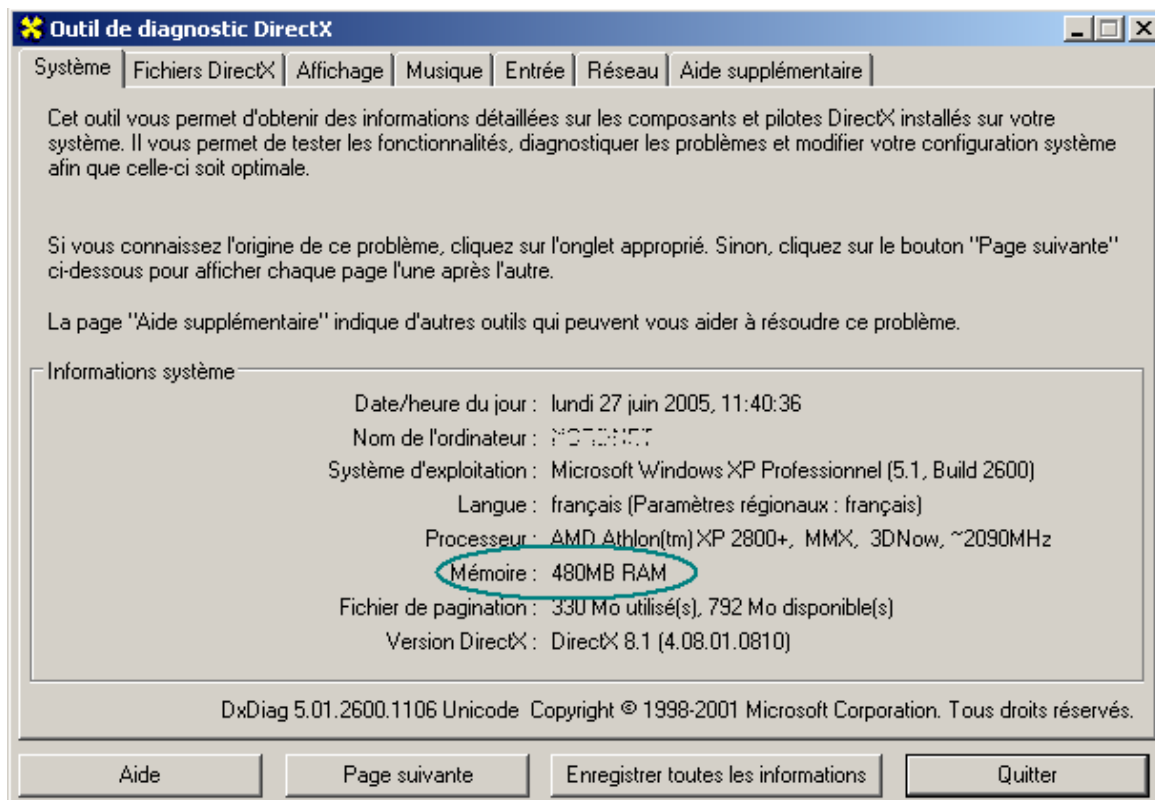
Outil de diagnostic DirectX

Système | Fichiers DirectX | Affichage | Musique | Entrée | Réseau | Aide supplémentaire

Cet outil vous permet d'obtenir des informations détaillées sur les composants et pilotes DirectX installés sur votre système. Il vous permet de tester les fonctionnalités, diagnostiquer les problèmes et modifier votre configuration système afin que celle-ci soit optimale.

Si vous connaissez l'origine de ce problème, cliquez sur l'onglet approprié. Sinon, cliquez sur le bouton "Page suivante" ci-dessous pour afficher chaque page l'une après l'autre.

La page "Aide supplémentaire" indique d'autres outils qui peuvent vous aider à résoudre ce problème.

Informations système

Date/heure du jour : lundi 27 juin 2005, 11:40:36
Nom de l'ordinateur : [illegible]
Système d'exploitation : Microsoft Windows XP Professionnel (5.1, Build 2600)
Langue : français (Paramètres régionaux : français)
Processeur : AMD Athlon(tm) XP 2800+, MMX, 3DNow, ~2090MHz
Mémoire : 480MB RAM
Fichier de pagination : 330 Mo utilisé(s), 792 Mo disponible(s)
Version DirectX : DirectX 8.1 (4.08.01.0810)

DxDiag 5.01.2600.1106 Unicode Copyright © 1998-2001 Microsoft Corporation. Tous droits réservés.

Aide | Page suivante | Enregistrer toutes les informations | Quitter